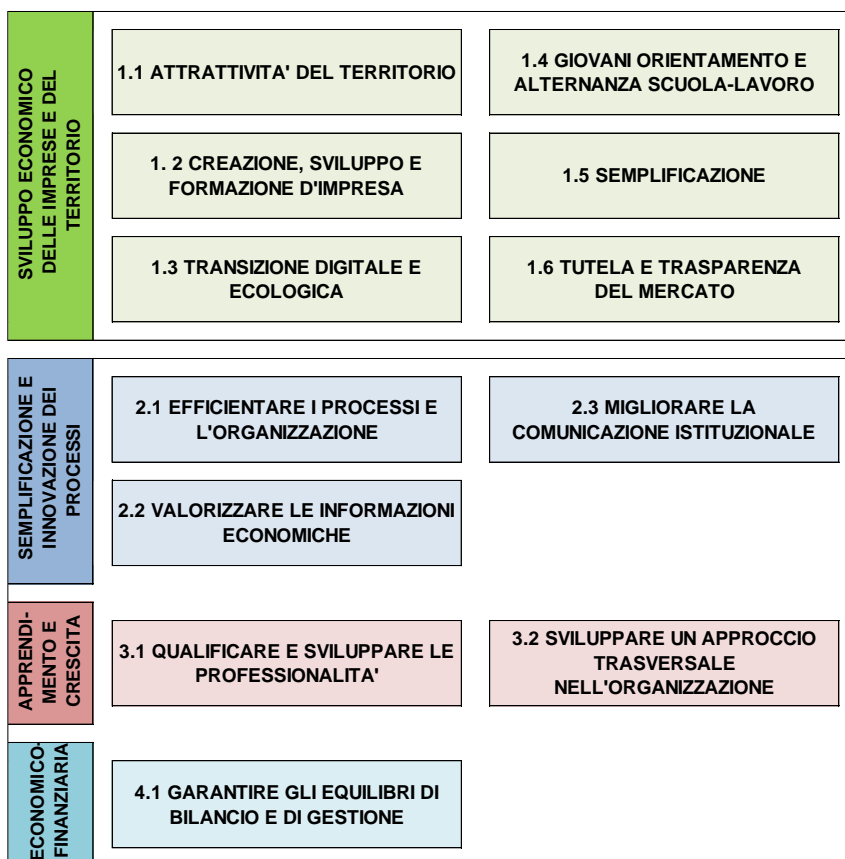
SVILUPPO ECONOMICO DELLE IMPRESE E DEL TERRITORIO

1.1 ATTRATTIVITA' DEL TERRITORIO

1.4 GIOVANI ORIENTAMENTO E ALTERNANZA SCUOLA-LAVORO

1. 2 CREAZIONE, SVILUPPO E FORMAZIONE D'IMPRESA

1.5 SEMPLIFICAZIONE

1.3 TRANSIZIONE DIGITALE E ECOLOGICA

1.6 TUTELA E TRASPARENZA DEL MERCATO

SEMPLIFICAZIONE E INNOVAZIONE DEI PROCESSI

2.1 EFFICIENTARE I PROCESSI E L'ORGANIZZAZIONE

2.3 MIGLIORARE LA COMUNICAZIONE ISTITUZIONALE

2.2 VALORIZZARE LE INFORMAZIONI ECONOMICHE

APPRENDIMENTO E CRESCITA

3.1 QUALIFICARE E SVILUPPARE LE PROFESSIONALITA'

3.2 SVILUPPARE UN APPROCCIO TRASVERSALE NELL'ORGANIZZAZIONE

ECONOMICO-FINANZIARIA

4.1 GARANTIRE GLI EQUILIBRI DI BILANCIO E DI GESTIONE